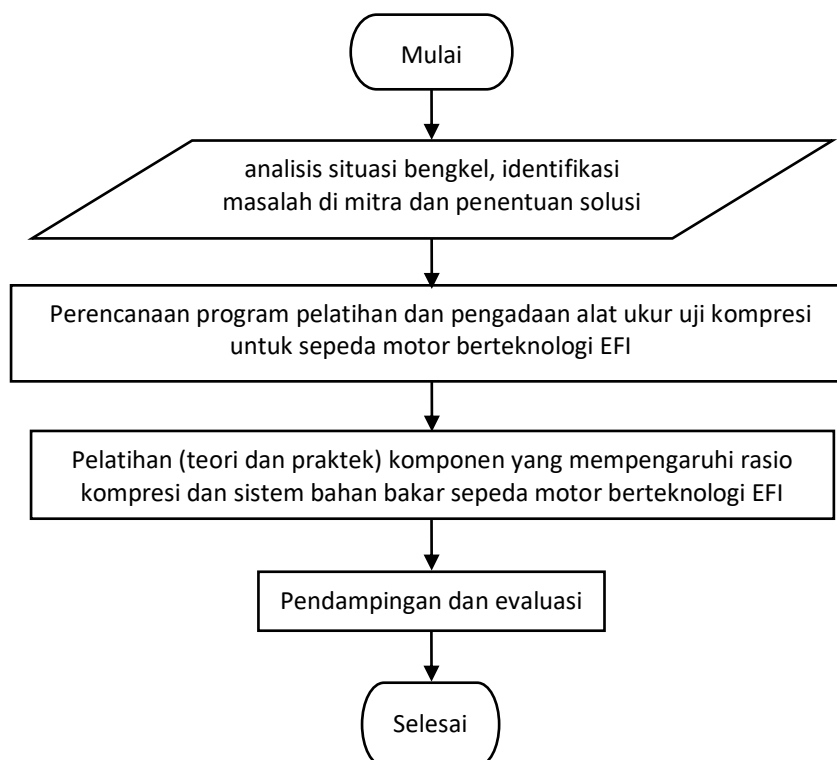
Mulai

analisis situasi bengkel, identifikasi masalah di mitra dan penentuan solusi

Perencanaan program pelatihan dan pengadaan alat ukur uji kompresi untuk sepeda motor berteknologi EFI

Pelatihan (teori dan praktek) komponen yang mempengaruhi rasio kompresi dan sistem bahan bakar sepeda motor berteknologi EFI

Pendampingan dan evaluasi

Selesai